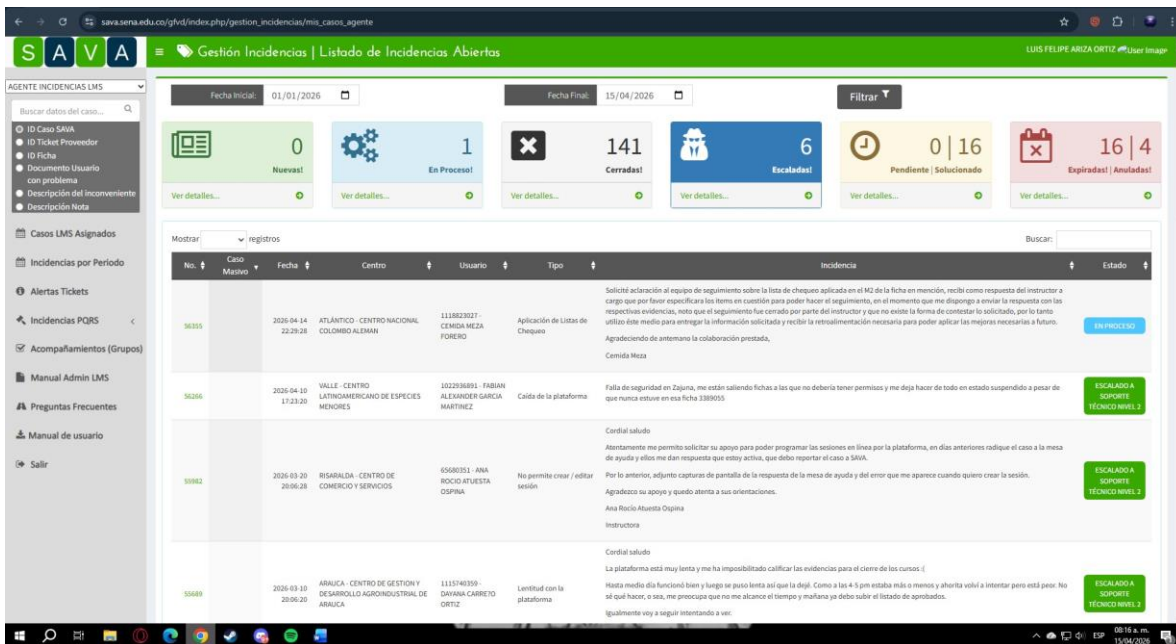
sava.sena.edu.co/gfvd/index.php/gestion_incidencias/mis_casos_agente

S A V A

Gestión Incidencias | Listado de Incidencias Abiertas

LUIS FELIPE ARIZA ORTIZ User Image

AGENTE INCIDENCIAS LMS

Buscar datos del caso...

ID Caso SAVA
ID Ticket Proveedor
ID Ficha
Documento Usuario con problema
Descripción del inconveniente
Descripción Nota

Casos LMS Asignados
Incidencias por Periodo
Alertas Tickets
Incidencias PQRS
Acompañamientos (Grupos)
Manual Admin LMS
Preguntas Frecuentes
Manual de usuario
Salir

Fecha Inicial: 01/01/2026
Fecha Final: 15/04/2026
Filtrar

0 Nuevas! Ver detalles...
1 En Proceso! Ver detalles...
141 Cerradas! Ver detalles...
6 Escaladas! Ver detalles...
0 | 16 Pendiente | Solucionado Ver detalles...
16 | 4 Expiradas! | Anuladas! Ver detalles...

Mostrar registros
Buscar:

| No. | Caso Masivo | Fecha | Centro | Usuario | Tipo | Incidencia | Estado |
|---|---|---|---|---|---|---|---|
| 56355 | | 2026-04-14 22:29:28 | ATLÁNTICO - CENTRO NACIONAL COLOMBO ALEMAN | 1118823027 - CEMIDA MEZA FORERO | Aplicación de Listas de Chequeo | Solicité aclaración al equipo de seguimiento sobre la lista de chequeo aplicada en el M2 de la ficha en mención, recibí como respuesta del instructor a cargo que por favor especificara los ítems en cuestión para poder hacer el seguimiento, en el momento que me dispongo a enviar la respuesta con las respectivas evidencias, noto que el seguimiento fue cerrado por parte del instructor y que no existe la forma de contestar lo solicitado, por lo tanto utilizo éste medio para entregar la información solicitada y recibir la retroalimentación necesaria para poder aplicar las mejoras necesarias a futuro. Agradeciendo de antemano la colaboración prestada, Cemida Meza | EN PROCESO |
| 56266 | | 2026-04-10 17:23:20 | VALLE - CENTRO LATINOAMERICANO DE ESPECIES MENORES | 1022936891 - FABIAN ALEXANDER GARCIA MARTINEZ | Caída de la plataforma | Falla de seguridad en Zajuna, me están saliendo fichas a las que no debería tener permisos y me deja hacer de todo en estado suspendido a pesar de que nunca estuve en esa ficha 3389055 | ESCALADO A SOPORTE TÉCNICO NIVEL 2 |
| 55982 | | 2026-03-20 20:06:28 | RISARALDA - CENTRO DE COMERCIO Y SERVICIOS | 65680351 - ANA ROCIO ATUESTA OSPINA | No permite crear / editar sesión | Cordial saludo Atentamente me permito solicitar su apoyo para poder programar las sesiones en línea por la plataforma, en días anteriores radique el caso a la mesa de ayuda y ellos me dan respuesta que estoy activa, que debo reportar el caso a SAVA. Por lo anterior, adjunto capturas de pantalla de la respuesta de la mesa de ayuda y del error que me aparece cuando quiero crear la sesión. Agradezco su apoyo y quedo atenta a sus orientaciones. Ana Rocio Atuesta Ospina Instructora | ESCALADO A SOPORTE TÉCNICO NIVEL 2 |
| 55689 | | 2026-03-10 20:06:20 | ARAUCA - CENTRO DE GESTION Y DESARROLLO AGROINDUSTRIAL DE ARAUCA | 1115740359 - DAYANA CARRETO ORTIZ | Lentitud con la plataforma | Cordial saludo La plataforma está muy lenta y me ha imposibilitado calificar las evidencias para el cierre de los cursos :( Hasta medio día funcionó bien y luego se puso lenta así que la dejé. Como a las 4-5 pm estaba más o menos y ahorita volví a intentar pero está peor. No sé qué hacer, o sea, me preocupa que no me alcance el tiempo y mañana ya debo subir el listado de aprobados. Igualmente voy a seguir intentando a ver. | ESCALADO A SOPORTE TÉCNICO NIVEL 2 |

ESP 08:16 a. m. 15/04/2026